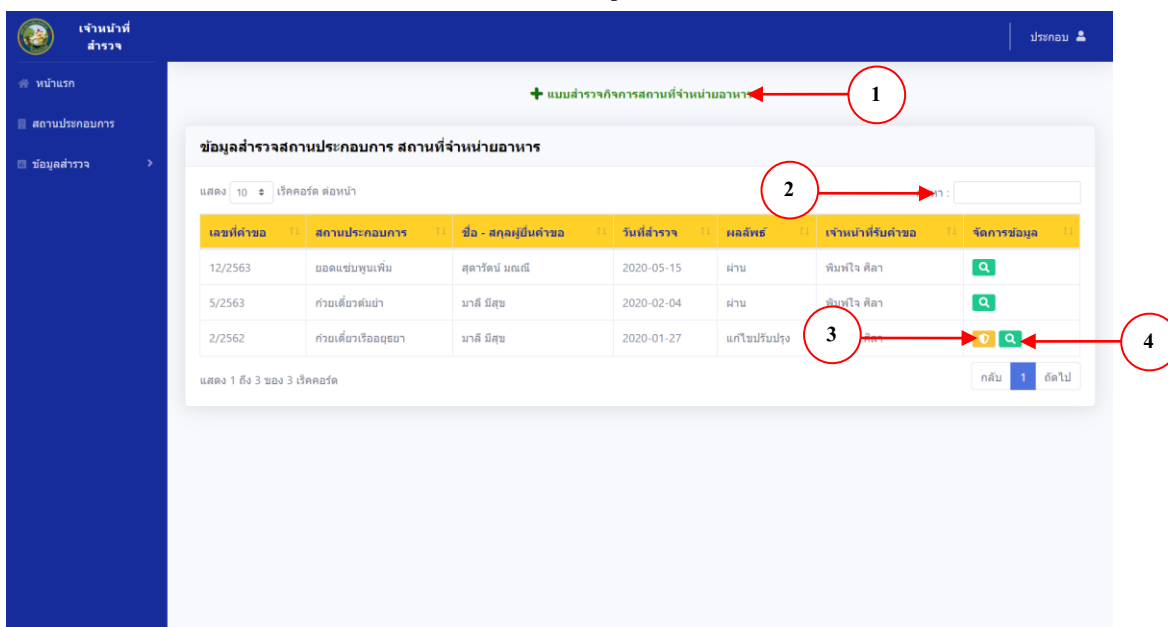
เจ้าหน้าที่ สำรวจ

ประกอบ

หน้าแรก

สถานประกอบการ

ข้อมูลสำรวจ

แบบสำรวจกิจการสถานที่จำหน่ายอาหาร

1

ข้อมูลสำรวจสถานประกอบการ สถานที่จำหน่ายอาหาร

แสดง 10 เร็คคอร์ด ต่อหน้า

2

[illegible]หา :

| เลขที่คำขอ | สถานประกอบการ | ชื่อ - สกุลผู้ยื่นคำขอ | วันที่สำรวจ | ผลลัพธ์ | เจ้าหน้าที่รับคำขอ | จัดการข้อมูล |
|---|---|---|---|---|---|---|
| 12/2563 | ยอดแซ่บพูนเพิ่ม | สุดารัตน์ มณฉี | 2020-05-15 | ผ่าน | พิมพ์ใจ ศิลา | |
| 5/2563 | ก๋วยเตี๋ยวต้มยำ | มาลี มีสุข | 2020-02-04 | ผ่าน | พิมพ์ใจ ศิลา | |
| 2/2562 | ก๋วยเตี๋ยวเรืออยุธยา | มาลี มีสุข | 2020-01-27 | แก้ไขปรับปรุง | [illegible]ศิลา | |

3

4

แสดง 1 ถึง 3 ของ 3 เร็คคอร์ด

กลับ 1 ถัดไป